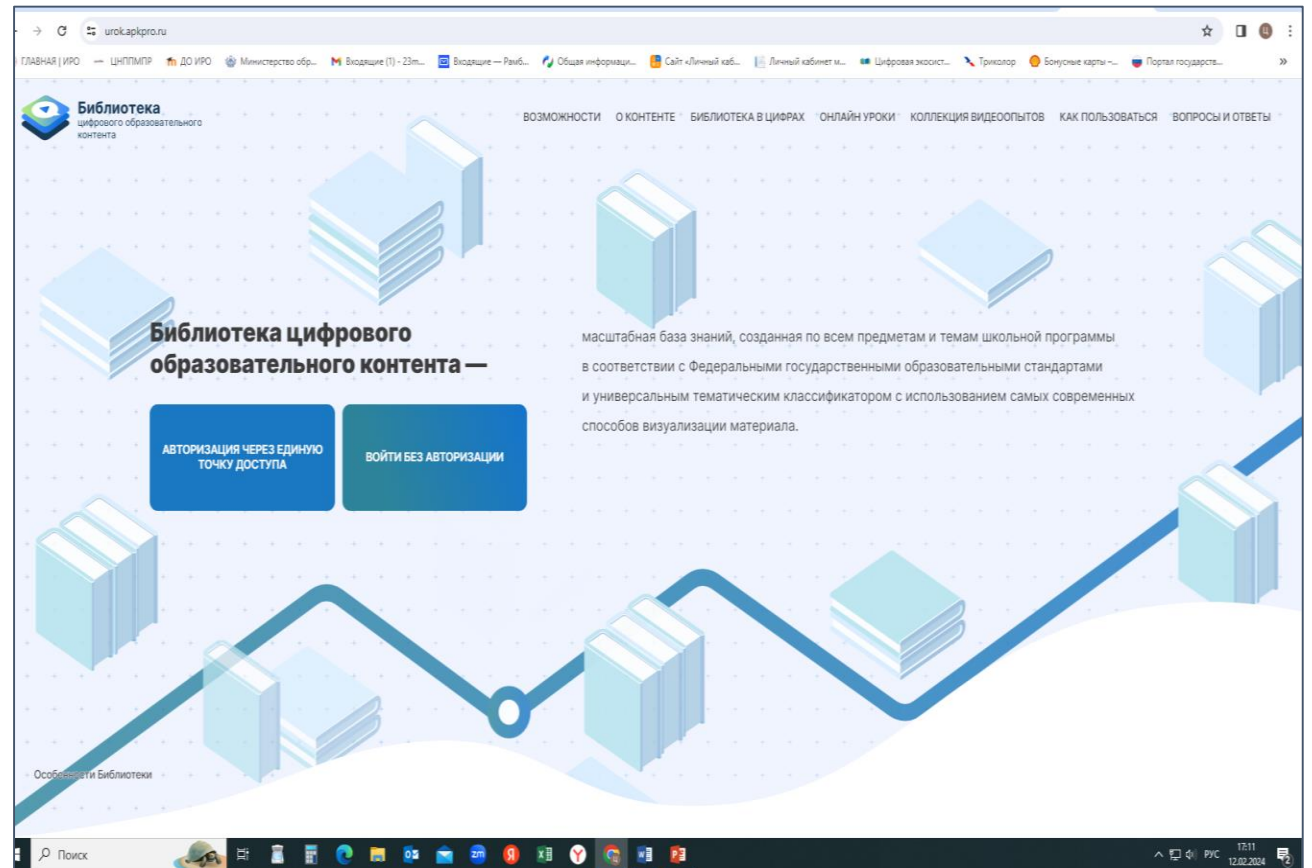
urok.apkpro.ru

ГЛАВНАЯ | ИРО ЦНППМПР ДО ИРО Министерство обр... Входящие (1) - 23m... Входящие — Рамб... Общая информаци... Сайт «Личный каб... Личный кабинет м... Цифровая экосист... Триколор Бонусные карты –... Портал государств...

Библиотека
цифрового образовательного контента

ВОЗМОЖНОСТИ О КОНТЕНТЕ БИБЛИОТЕКА В ЦИФРАХ ОНЛАЙН УРОКИ КОЛЛЕКЦИЯ ВИДЕООПЫТОВ КАК ПОЛЬЗОВАТЬСЯ ВОПРОСЫ И ОТВЕТЫ

Библиотека цифрового образовательного контента —

масштабная база знаний, созданная по всем предметам и темам школьной программы в соответствии с Федеральными государственными образовательными стандартами и универсальным тематическим классификатором с использованием самых современных способов визуализации материала.

АВТОРИЗАЦИЯ ЧЕРЕЗ ЕДИНУЮ ТОЧКУ ДОСТУПА

ВОЙТИ БЕЗ АВТОРИЗАЦИИ

Особенности Библиотеки

Поиск

РУС 17:11 12.02.2024